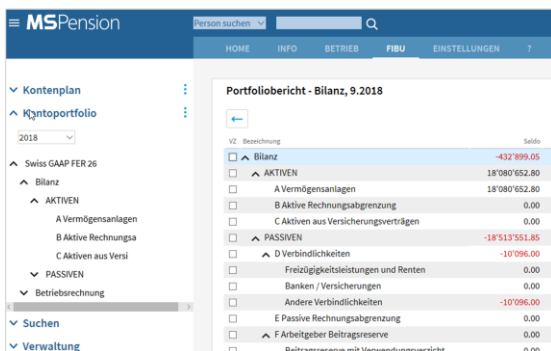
≡ MSPension

Person suchen

HOME INFO BETRIEB FIBU EINSTELLUNGEN ?

Kontenplan

Kontoportfolio

2018

Swiss GAAP FER 26

Bilanz

AKTIVEN

A Vermögensanlagen

B Aktive Rechnungsa

C Aktiven aus Versi

PASSIVEN

Betriebsrechnung

Suchen

Verwaltung

Portfoliobericht - Bilanz, 9.2018

←

| VZ | Bezeichnung | Saldo |
|---|---|---|
| ☐ | Bilanz | -432'899.05 |
| ☐ | AKTIVEN | 18'080'652.80 |
| ☐ | A Vermögensanlagen | 18'080'652.80 |
| ☐ | B Aktive Rechnungsabgrenzung | 0.00 |
| ☐ | C Aktiven aus Versicherungsverträgen | 0.00 |
| ☐ | PASSIVEN | -18'513'551.85 |
| ☐ | D Verbindlichkeiten | -10'096.00 |
| ☐ | Freizügigkeitsleistungen und Renten | 0.00 |
| ☐ | Banken / Versicherungen | 0.00 |
| ☐ | Andere Verbindlichkeiten | -10'096.00 |
| ☐ | E Passive Rechnungsabgrenzung | 0.00 |
| ☐ | F Arbeitgeber Beitragsreserve | 0.00 |
| | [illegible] | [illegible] |